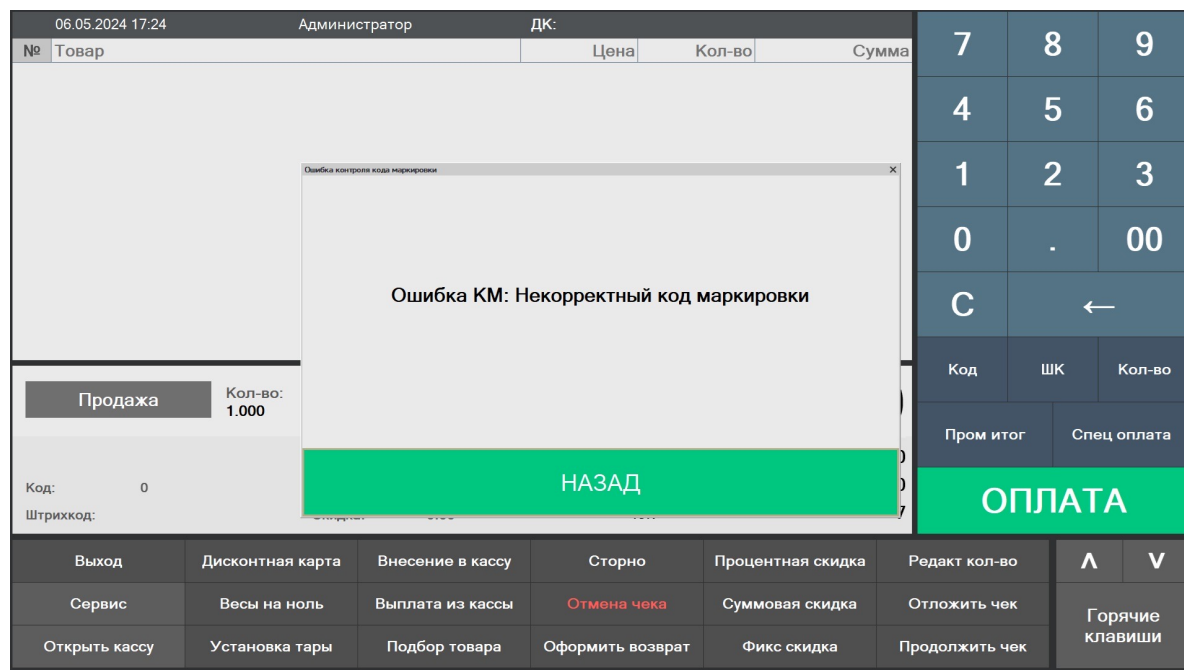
06.05.2024 17:24 Администратор ДК:

| № | Товар | Цена | Кол-во | Сумма |
|---|---|---|---|---|

Ошибка контроля кода маркировки ×

Ошибка КМ: Некорректный код маркировки

НАЗАД

Продажа

Кол-во: 1.000

Код: 0

Штрихкод:

7 8 9
4 5 6
1 2 3
0 . 00
C ←

Код ШК Кол-во

Пром итог Спец оплата

ОПЛАТА

| Выход | Дисконтная карта | Внесение в кассу | Сторно | Процентная скидка | Редакт кол-во | Λ | V |
|---|---|---|---|---|---|---|---|
| Сервис | Весы на ноль | Выплата из кассы | Отмена чека | Суммовая скидка | Отложить чек | Горячие клавиши | |
| Открыть кассу | Установка тары | Подбор товара | Оформить возврат | Фикс скидка | Продолжить чек | | |